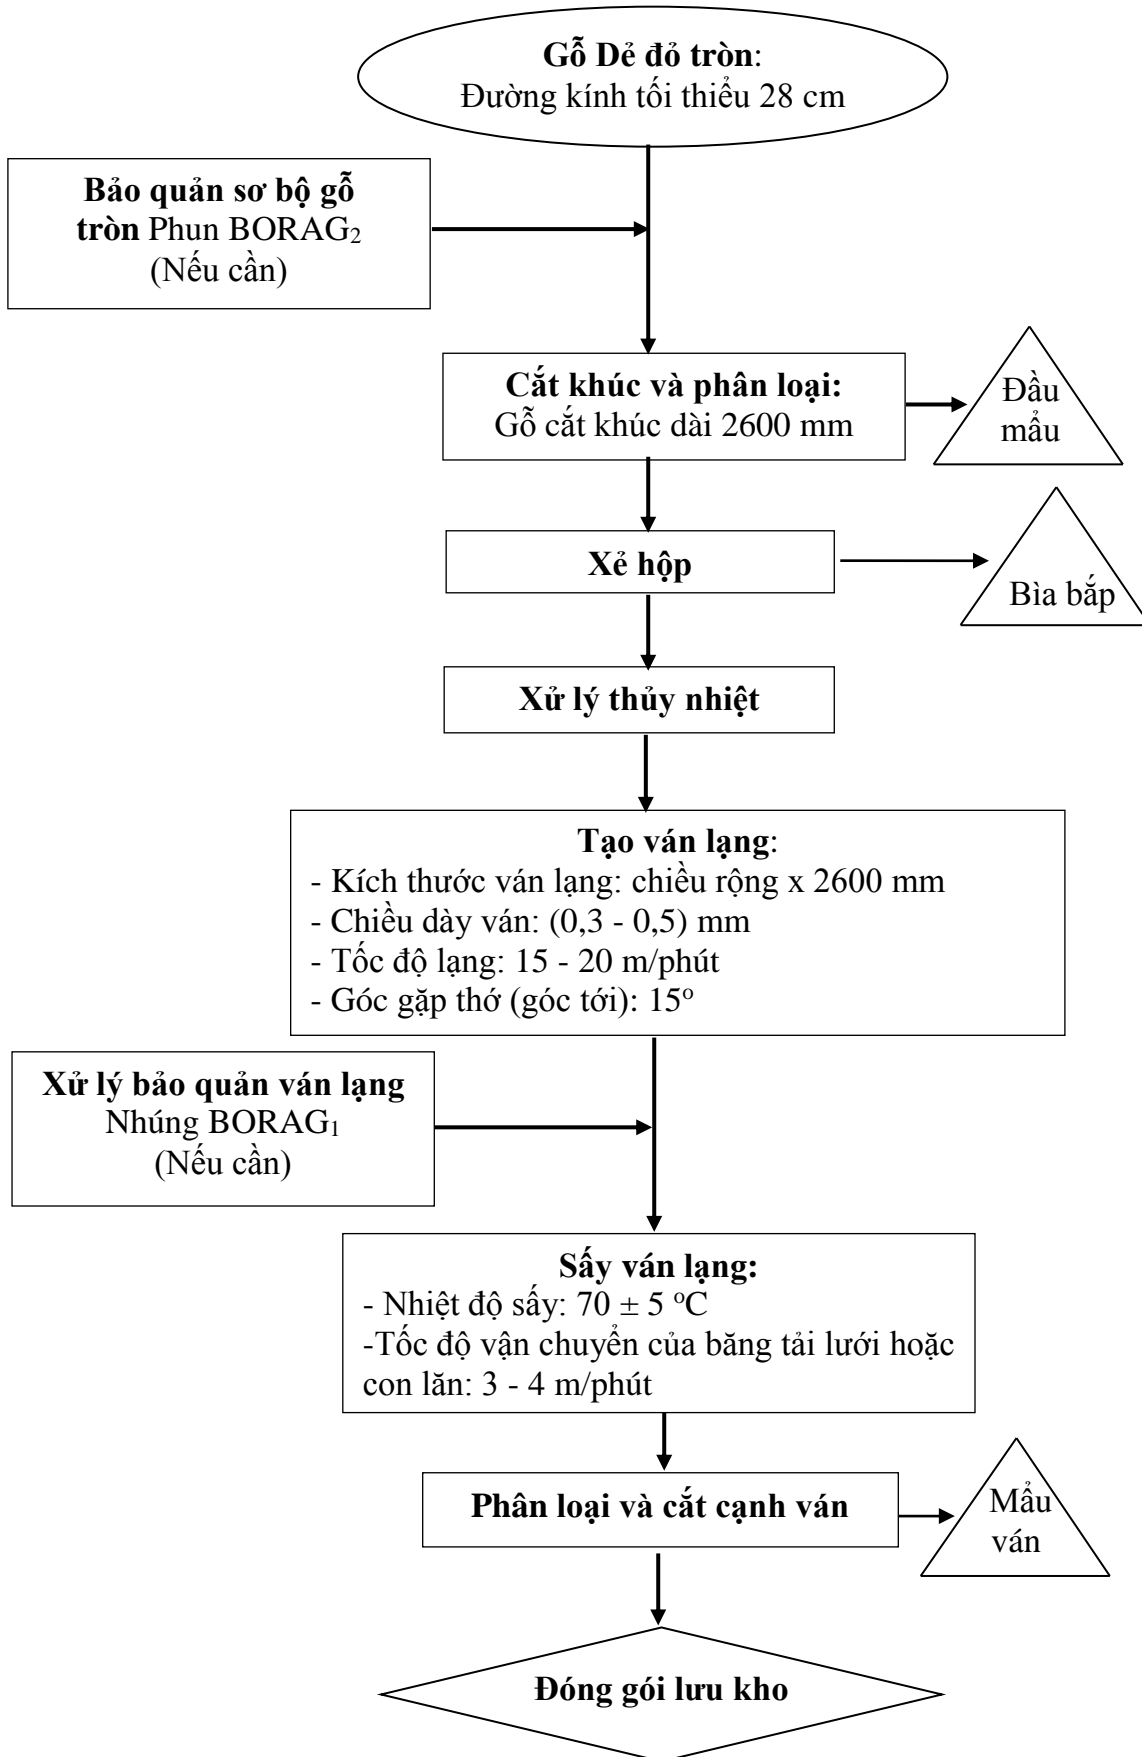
**Gỗ Dẻ đỏ tròn**:
Đường kính tối thiểu 28 cm

**Bảo quản sơ bộ gỗ tròn** Phun $BORAG_2$
(Nếu cần)

**Cắt khúc và phân loại:**
Gỗ cắt khúc dài 2600 mm

Đầu mẩu

**Xẻ hộp**

Bìa bắp

**Xử lý thủy nhiệt**

**Tạo ván lạng**:
- Kích thước ván lạng: chiều rộng x 2600 mm
- Chiều dày ván: (0,3 - 0,5) mm
- Tốc độ lạng: 15 - 20 m/phút
- Góc gặp thớ (góc tới): $15^o$

**Xử lý bảo quản ván lạng**
Nhúng $BORAG_1$
(Nếu cần)

**Sấy ván lạng:**
- Nhiệt độ sấy: $70 \pm 5$ $^oC$
-Tốc độ vận chuyển của băng tải lưới hoặc con lăn: 3 - 4 m/phút

**Phân loại và cắt cạnh ván**

Mẩu ván

**Đóng gói lưu kho**